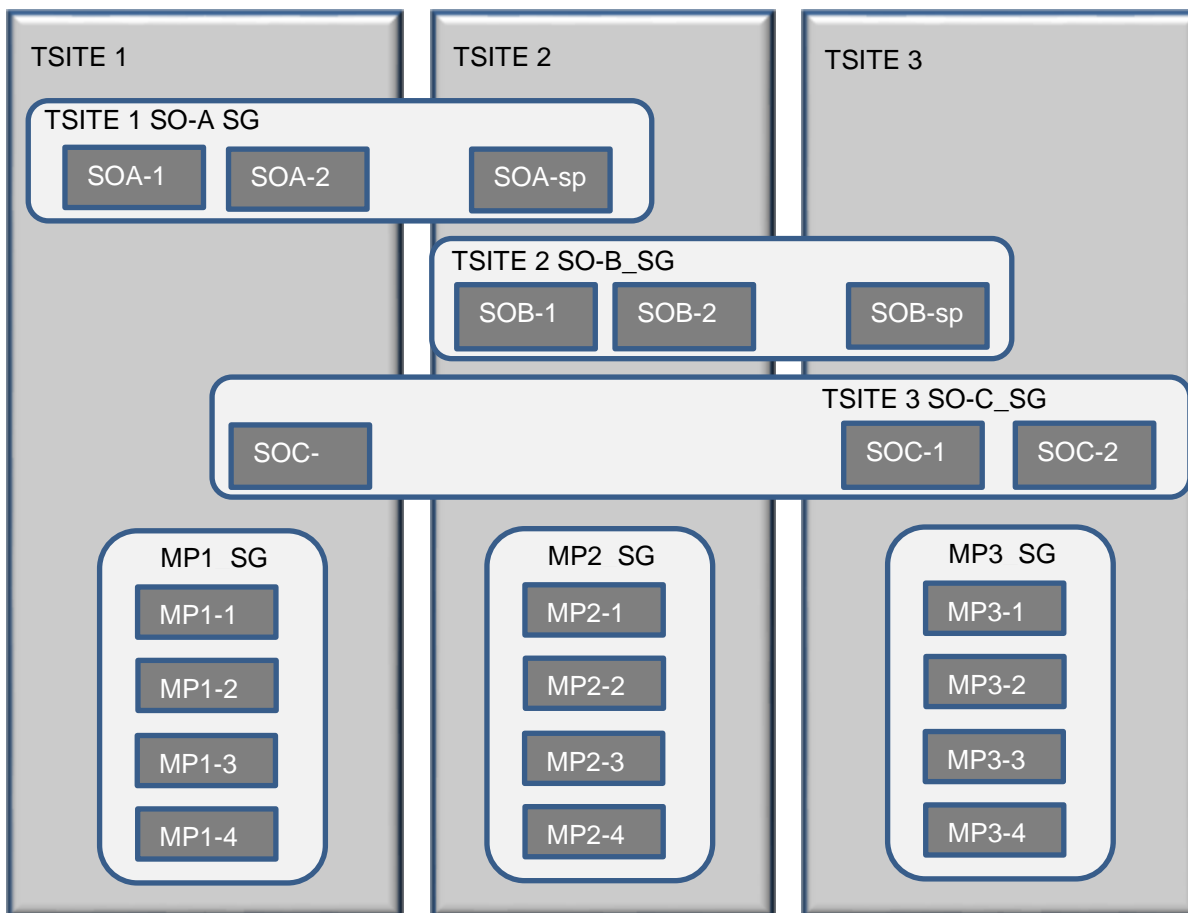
TSITE 1

TSITE 2

TSITE 3

TSITE 1 SO-A SG

SOA-1

SOA-2

SOA-sp

TSITE 2 SO-B_SG

SOB-1

SOB-2

SOB-sp

TSITE 3 SO-C_SG

SOC-

SOC-1

SOC-2

MP1 SG

MP1-1

MP1-2

MP1-3

MP1-4

MP2 SG

MP2-1

MP2-2

MP2-3

MP2-4

MP3 SG

MP3-1

MP3-2

MP3-3

MP3-4